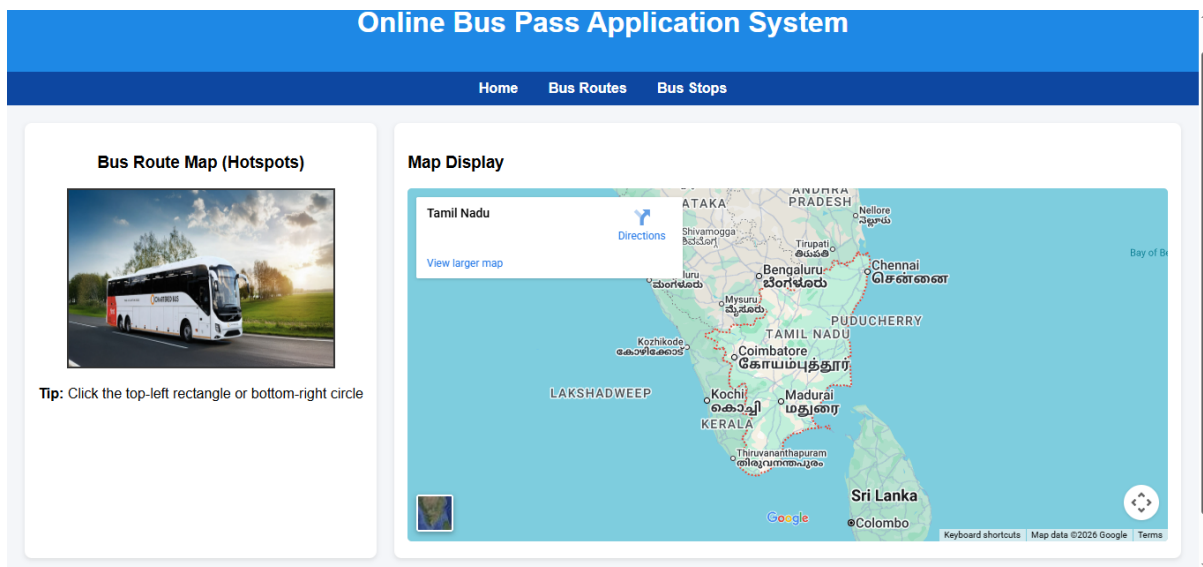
Online Bus Pass Application System

Home Bus Routes Bus Stops

Bus Route Map (Hotspots)

CHARTERED BUS

Tip: Click the top-left rectangle or bottom-right circle

Map Display

Tamil Nadu

Directions

View larger map

ANDHRA PRADESH

ATAKA

Nellore
నెల్లూరు

Shivamogga
ಶಿವಮೊಗ್ಗ

Tirupati
తిరుపతి

Bay of Be

Bengaluru
ಬೆಂಗಳೂರು

Chennai
சென்னை

ಮಂಗಳೂರು

Mysuru
ಮೈಸೂರು

TAMIL NADU

PUDUCHERRY

Kozhikode
കോഴിക്കോട്

Coimbatore
கோயம்புத்தூர்

LAKSHADWEEP

Kochi
കൊച്ചി

Madurai
மதுரை

KERALA

Thiruvananthapuram
തിരുവനന്തപുരം

Sri Lanka

Google

Colombo

Keyboard shortcuts Map data ©2026 Google Terms